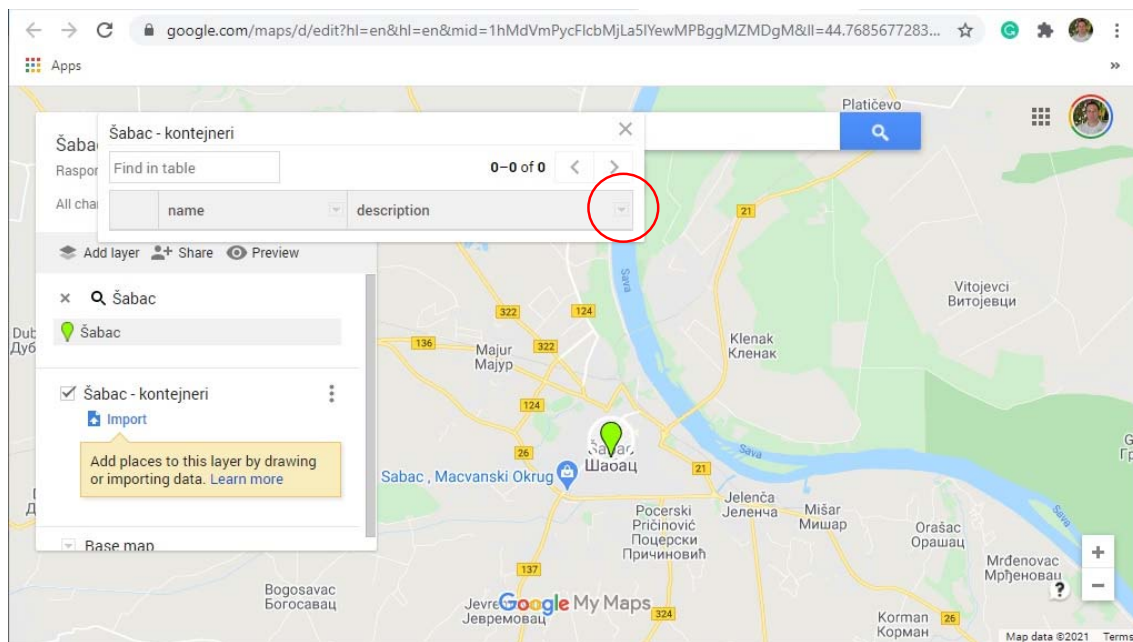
google.com/maps/d/edit?hl=en&hl=en&mid=1hMdVmPycFlcbMjLa5lYewMPBggMZMDgM&ll=44.7685677283...

Apps

Šabac - kontejneri

Find in table

0–0 of 0

| | name | description |
|---|---|---|

Šabac
Raspor
All cha

Add layer Share Preview

Šabac

Šabac

Šabac - kontejneri

Import

Add places to this layer by drawing or importing data. Learn more

Base map

Platičevo

Vitojevci
Витојевци

Klenak
Кленак

Majur
Мајур

Šabac
Шабац

Sabac , Macvanski Okrug

Jelenča
Јеленча

Mišar
Мишар

Orašac
Орашац

Pocerski Pričinović
Поцерски Причиновић

Mrđenovac
Мрђеновац

Bogosavac
Богосавац

Jevremovac
Јевремовац

Korman
Корман

Sava

Dub
Дуб

322
124
136
322
124
26
21
21
137
324
26

Google My Maps

Map data ©2021 Terms